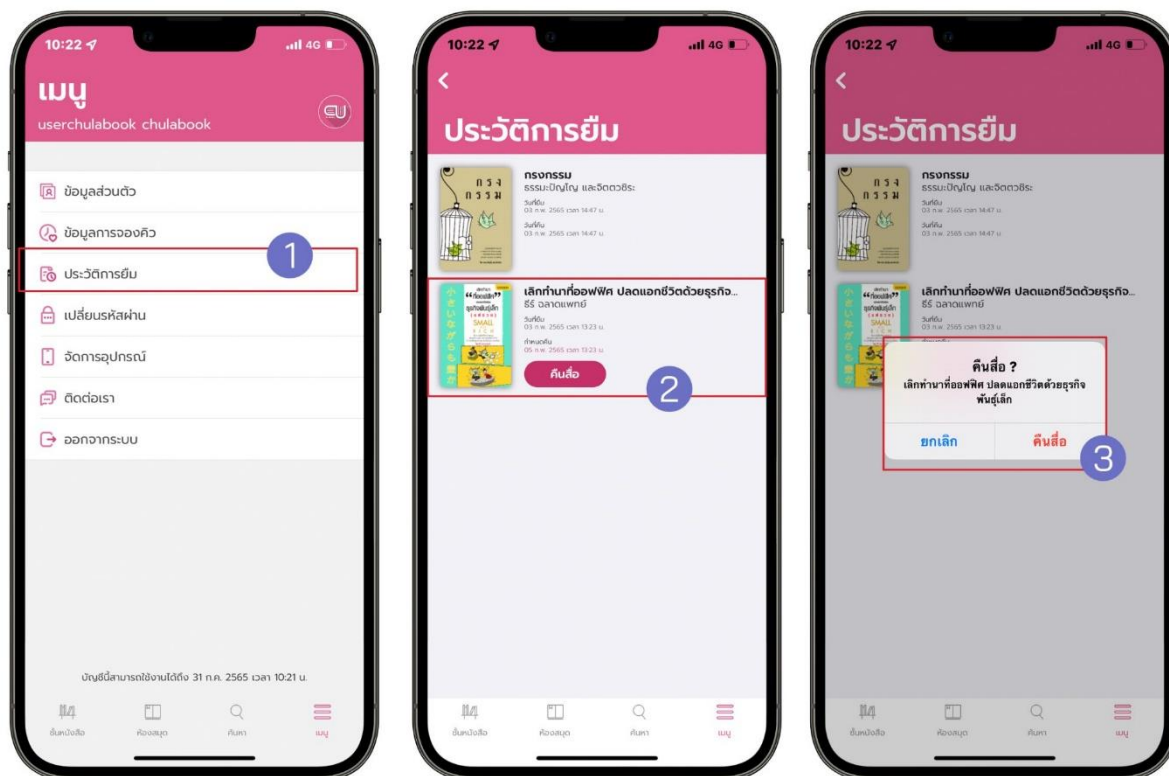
10:22
4G

เมนู
userchulabook chulabook

ข้อมูลส่วนตัว
ข้อมูลการจองคิว
ประวัติการยืม
1
เปลี่ยนรหัสผ่าน
จัดการอุปกรณ์
ติดต่อเรา
ออกจากระบบ

บัญชีนี้สามารถใช้งานได้ถึง 31 ก.ค. 2565 เวลา 10:21 น.

ชั้นหนังสือ
ห้องสมุด
ค้นหา
เมนู

10:22
4G

ประวัติการยืม

กรงกรรม
ธรรมะปัญญา และจิตตวิชระ
วันที่ยืม
03 ก.พ. 2565 เวลา 14:47 น.
วันที่คืน
03 ก.พ. 2565 เวลา 14:47 น.

เลิกทำนาที่ออฟฟิศ ปลดแอกชีวิตด้วยธุรกิจ...
ธีร์ ฉลาดแพทย์
วันที่ยืม
03 ก.พ. 2565 เวลา 13:23 น.
กำหนดคืน
05 ก.พ. 2565 เวลา 13:23 น.
คืนสื่อ
2

ชั้นหนังสือ
ห้องสมุด
ค้นหา
เมนู

10:22
4G

ประวัติการยืม

กรงกรรม
ธรรมะปัญญา และจิตตวิชระ
วันที่ยืม
03 ก.พ. 2565 เวลา 14:47 น.
วันที่คืน
03 ก.พ. 2565 เวลา 14:47 น.

เลิกทำนาที่ออฟฟิศ ปลดแอกชีวิตด้วยธุรกิจ...
ธีร์ ฉลาดแพทย์
วันที่ยืม
03 ก.พ. 2565 เวลา 13:23 น.

คืนสื่อ ?
เลิกทำนาที่ออฟฟิศ ปลดแอกชีวิตด้วยธุรกิจพันธุ์เล็ก
ยกเลิก
คืนสื่อ
3

ชั้นหนังสือ
ห้องสมุด
ค้นหา
เมนู